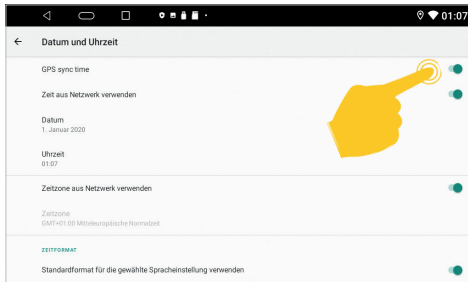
01:07

Datum und Uhrzeit

GPS sync time

Zeit aus Netzwerk verwenden

Datum
1. Januar 2020

Uhrzeit
01:07

Zeitzone aus Netzwerk verwenden

Zeitzone
GMT+01:00 Mitteleuropäische Normalzeit

ZEITFORMAT

Standardformat für die gewählte Spracheinstellung verwenden